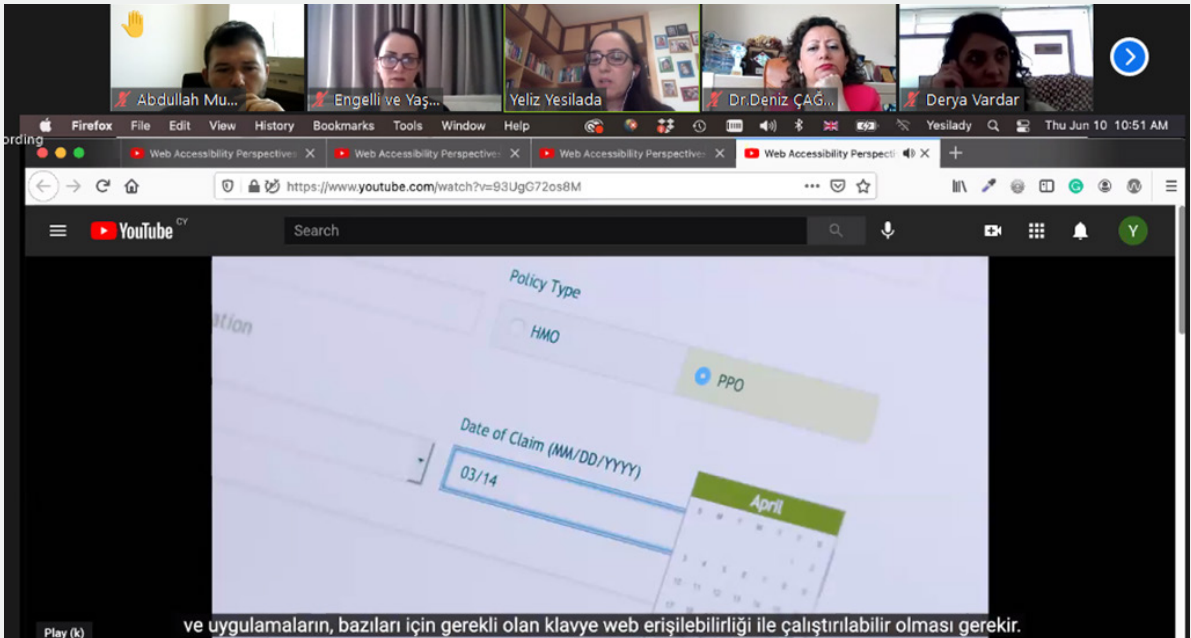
Abdullah Mu... Engelli ve Yaş... Yeliz Yesilada Dr.Deniz ÇAĞ... Derya Vardar

ording

Firefox File Edit View History Bookmarks Tools Window Help Yesilady Thu Jun 10 10:51 AM

Web Accessibility Perspectives Web Accessibility Perspectives Web Accessibility Perspectives Web Accessibility Perspecti

https://www.youtube.com/watch?v=93UgG72os8M

YouTube CY

Search

ation

Policy Type

HMO

PPO

Date of Claim (MM/DD/YYYY)

03/14

April

Play (k)

ve uygulamaların, bazıları için gerekli olan klavye web erişilebilirliği ile çalıştırılabilir olması gerekir.